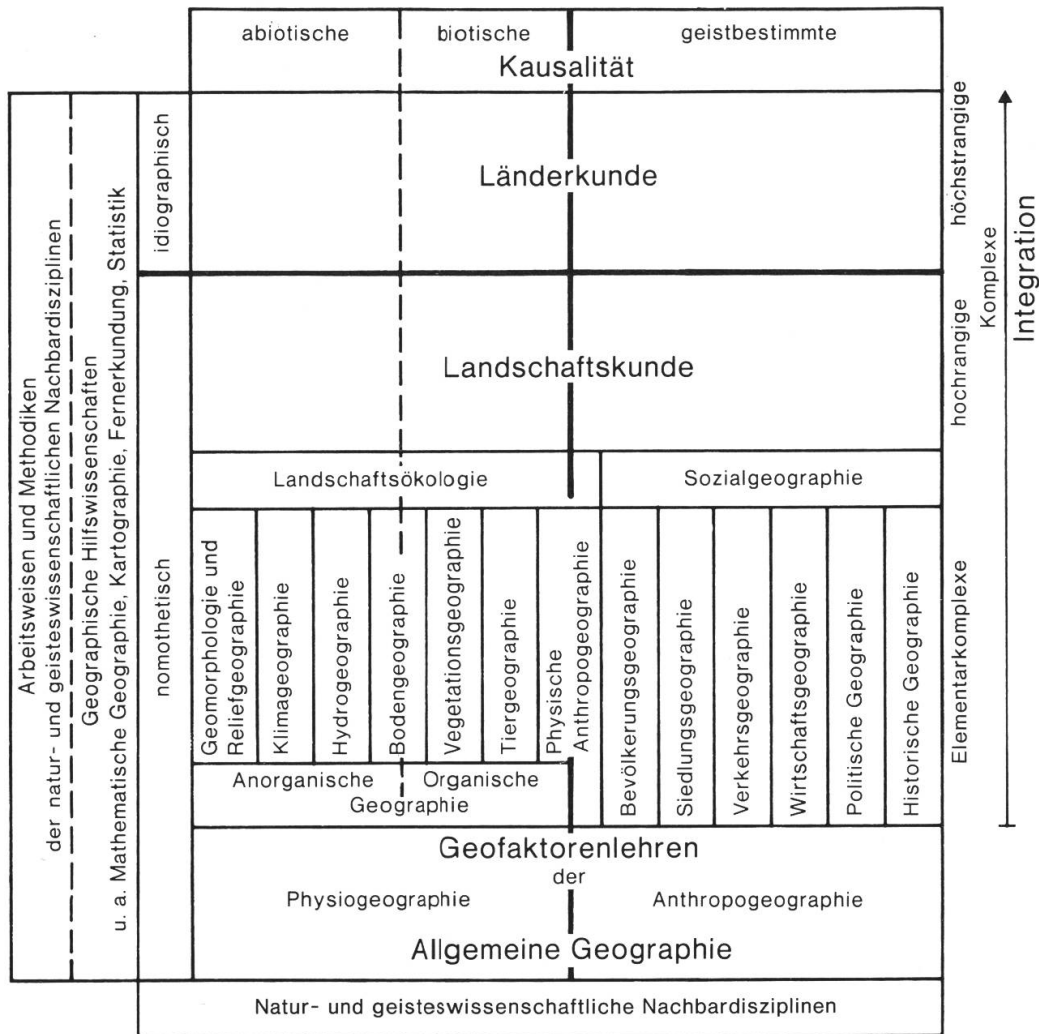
abiotische | biotische | geistbestimmte

Kausalität

Arbeitsweisen und Methodiken der natur- und geisteswissenschaftlichen Nachbardisziplinen

Geographische Hilfswissenschaften u. a. Mathematische Geographie, Kartographie, Fernerkundung, Statistik

idiographisch

Länderkunde

höchstrangige

nomothetisch

Landschaftskunde

hochrangige

Komplexe

Integration

Landschaftsökologie

Sozialgeographie

Geomorphologie und Reliefgeographie

Klimageographie

Hydrogeographie

Bodengeographie

Vegetationsgeographie

Tiergeographie

Physische Anthropogeographie

Bevölkerungsgeographie

Siedlungsgeographie

Verkehrsgeographie

Wirtschaftsgeographie

Politische Geographie

Historische Geographie

Elementarkomplexe

Anorganische Organische Geographie

Geofaktorenlehren der

Physiogeographie

Anthropogeographie

Allgemeine Geographie

Natur- und geisteswissenschaftliche Nachbardisziplinen